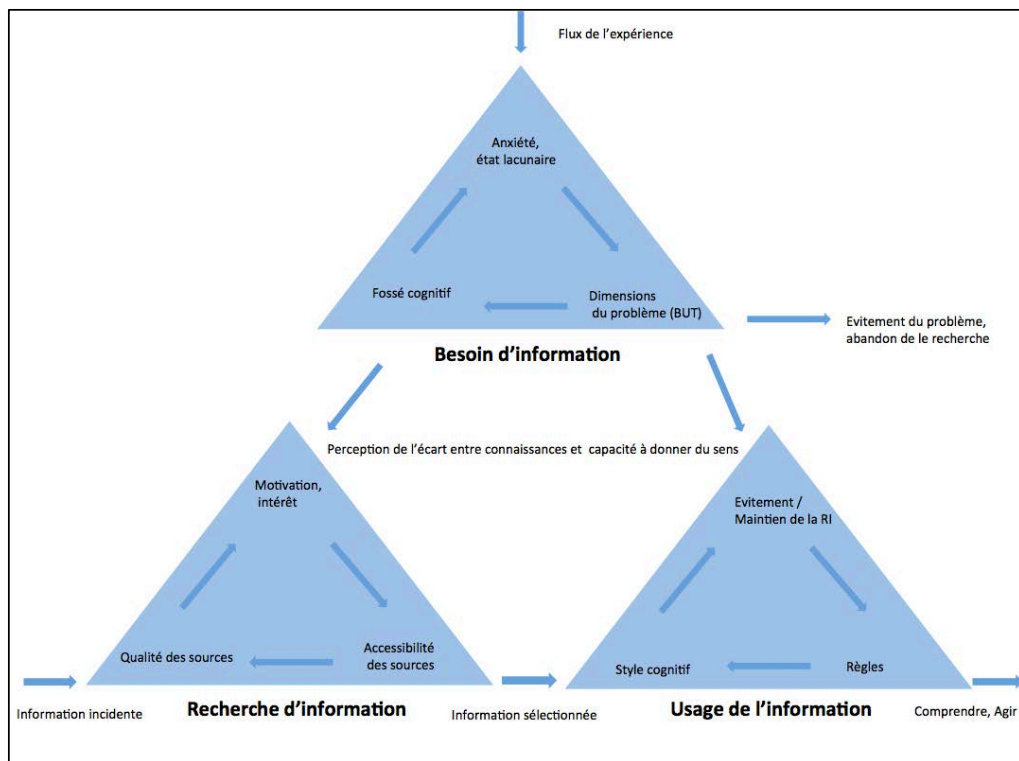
Flux de l'expérience

Anxiété, état lacunaire

Fossé cognitif

Dimensions du problème (BUT)

Evitement du problème, abandon de le recherche

Besoin d'information

Perception de l'écart entre connaissances et capacité à donner du sens

Motivation, intérêt

Qualité des sources

Accessibilité des sources

Evitement / Maintien de la RI

Style cognitif

Règles

Information incidente

Recherche d'information

Information sélectionnée

Usage de l'information

Comprendre, Agir